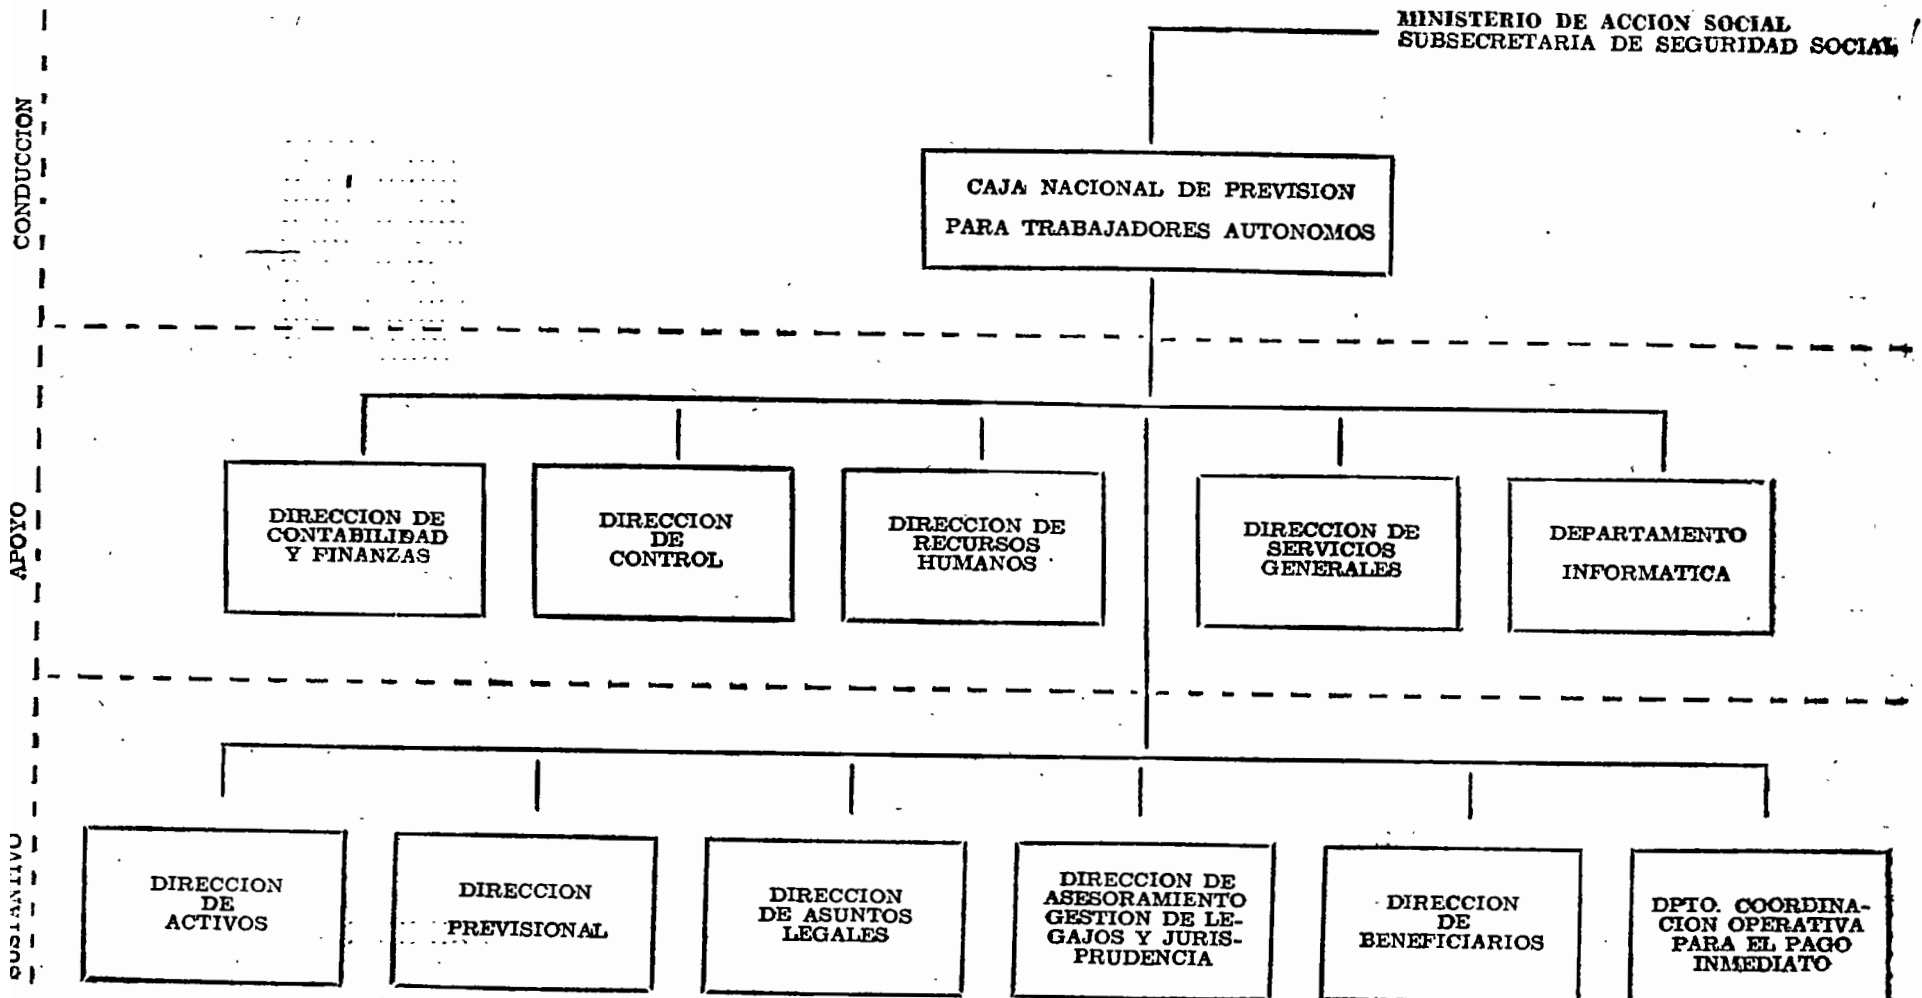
MINISTERIO DE ACCION SOCIAL
SUBSECRETARIA DE SEGURIDAD SOCIAL

CONDUCCION

CAJA NACIONAL DE PREVISION PARA TRABAJADORES AUTONOMOS

APOYO

DIRECCION DE CONTABILIDAD Y FINANZAS

DIRECCION DE CONTROL

DIRECCION DE RECURSOS HUMANOS

DIRECCION DE SERVICIOS GENERALES

DEPARTAMENTO INFORMATICA

SUSTANTIVO

DIRECCION DE ACTIVOS

DIRECCION PREVISIONAL

DIRECCION DE ASUNTOS LEGALES

DIRECCION DE ASESORAMIENTO GESTION DE LEGAJOS Y JURISPRUDENCIA

DIRECCION DE BENEFICIARIOS

DPTO. COORDINACION OPERATIVA PARA EL PAGO INMEDIATO